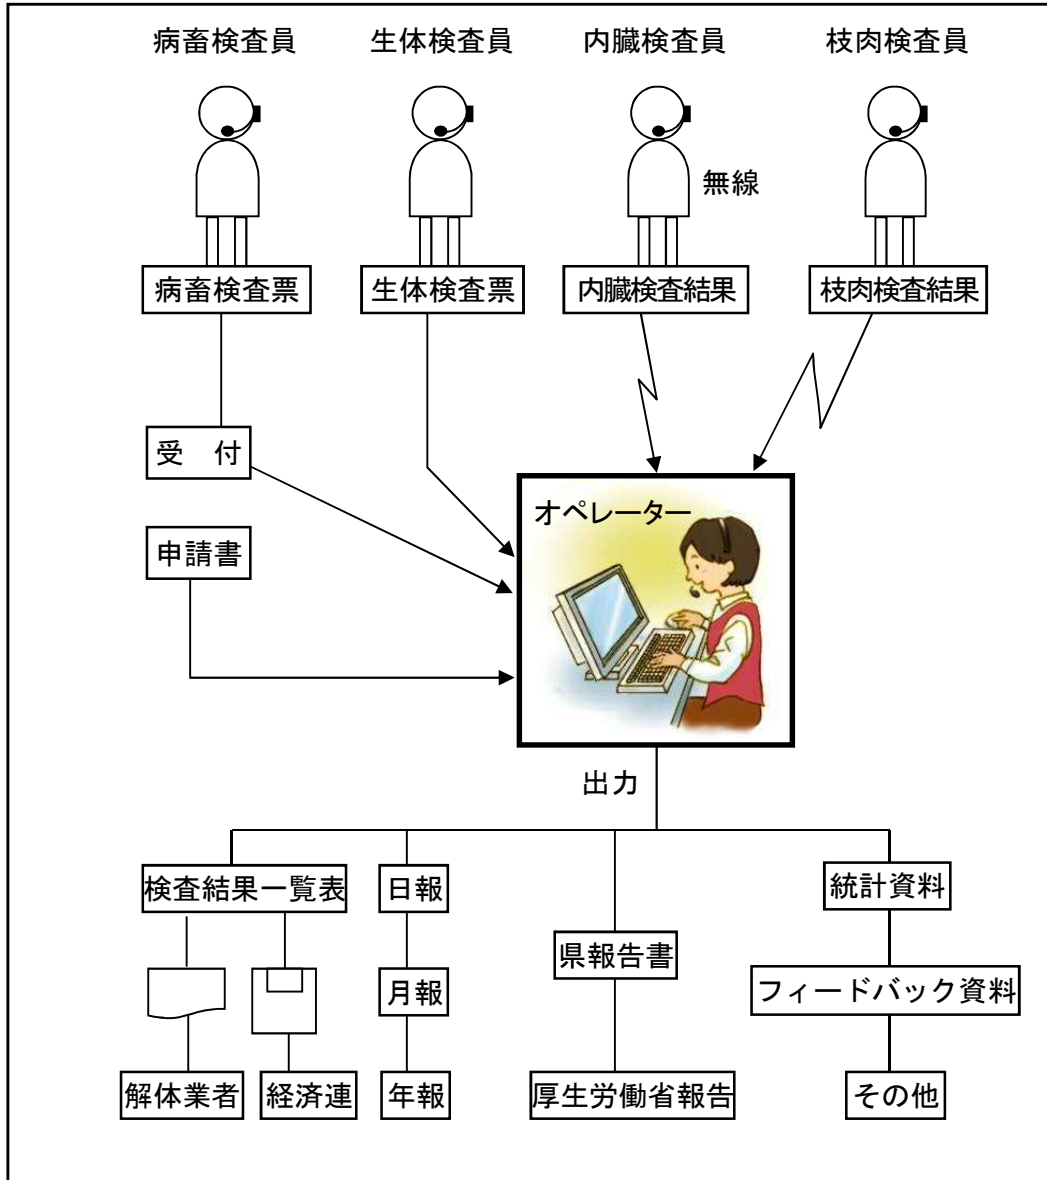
病畜検査員
生体検査員
内臓検査員
枝肉検査員

無線

病畜検査票
生体検査票
内臓検査結果
枝肉検査結果

受　付

申請書

オペレーター

出力

検査結果一覧表
日報
県報告書
統計資料

月報
フィードバック資料

解体業者
経済連
年報
厚生労働省報告
その他